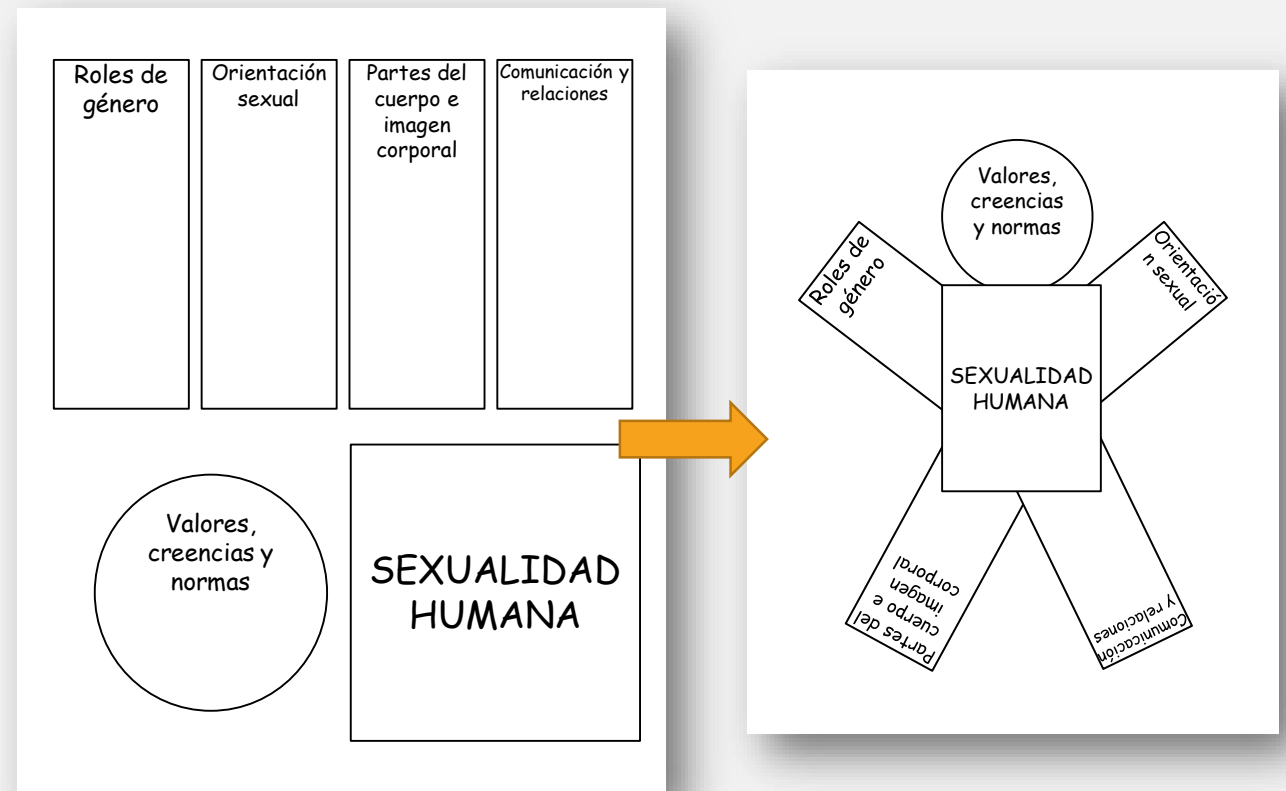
Roles de género

Orientación sexual

Partes del cuerpo e imagen corporal

Comunicación y relaciones

Valores, creencias y normas

SEXUALIDAD HUMANA

Valores, creencias y normas

Roles de género

Orientació n sexual

SEXUALIDAD HUMANA

Partes del cuerpo e imagen corporal

Comunicación y relaciones